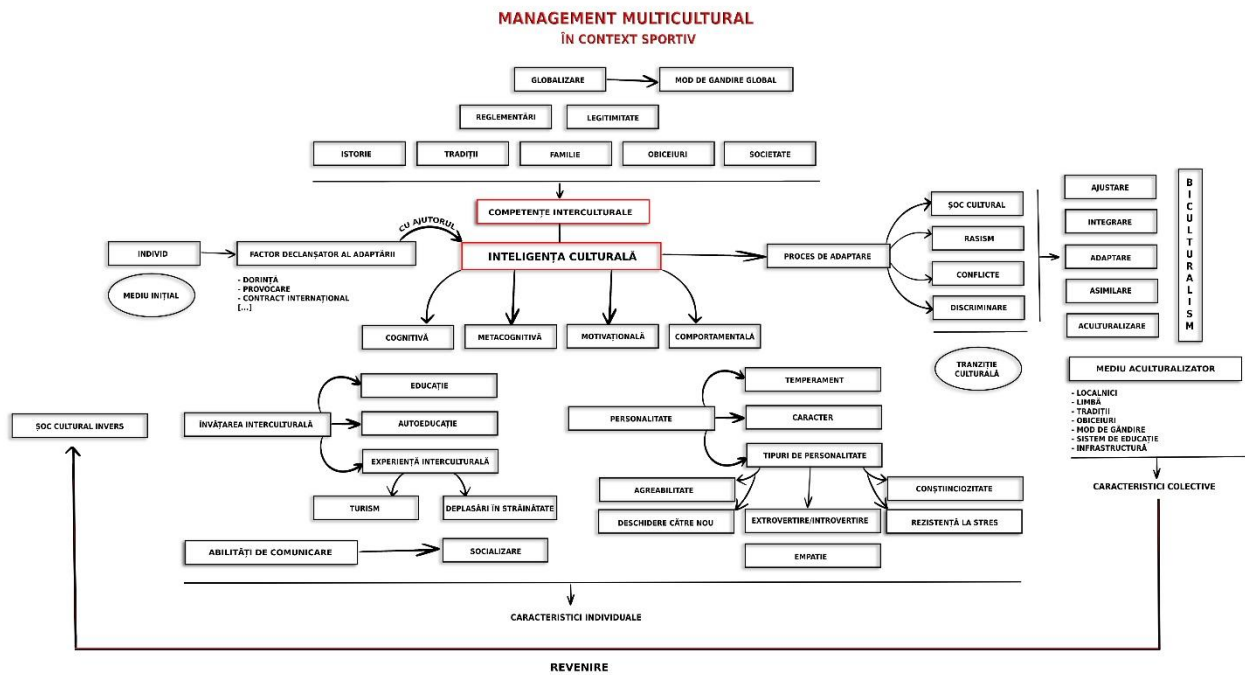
MANAGEMENT MULTICULTURAL
ÎN CONTEXT SPORTIV

GLOBALIZARE

MOD DE GANDIRE GLOBAL

REGLEMENTĂRI

LEGITIMITATE

ISTORIE

TRADIȚII

FAMILIE

OBICEIURI

SOCIETATE

COMPETENȚE INTERCULTURALE

CU AJUTORUL

INDIVID

FACTOR DECLANȘATOR AL ADAPTĂRII

- DORINȚĂ
- PROVOCARE
- CONTRACT INTERNAȚIONAL
[...]

MEDIU INIȚIAL

INTELIGENȚA CULTURALĂ

COGNITIVĂ

METACOGNITIVĂ

MOTIVAȚIONALĂ

COMPORTAMENTALĂ

PROCES DE ADAPTARE

ȘOC CULTURAL

RASISM

CONFLICTE

DISCRIMINARE

TRANZIȚIE CULTURALĂ

AJUSTARE

INTEGRARE

ADAPTARE

ASIMILARE

ACULTURALIZARE

BICULTURALISM

MEDIU ACULTURALIZATOR

- LOCALNICI
- LIMBĂ
- TRADIȚII
- OBICEIURI
- MOD DE GÂNDIRE
- SISTEM DE EDUCAȚIE
- INFRASTRUCTURĂ

CARACTERISTICI COLECTIVE

ȘOC CULTURAL INVERS

ÎNVĂȚAREA INTERCULTURALĂ

EDUCAȚIE

AUTOEDUCAȚIE

EXPERIENȚĂ INTERCULTURALĂ

TURISM

DEPLASĂRI ÎN STRĂINĂTATE

ABILITĂȚI DE COMUNICARE

SOCIALIZARE

PERSONALITATE

TEMPERAMENT

CARACTER

TIPURI DE PERSONALITATE

AGREABILITATE

DESCHIDERE CĂTRE NOU

EXTROVERTIRE/INTROVERTIRE

CONȘTIINCIOZITATE

REZISTENȚĂ LA STRES

EMPATIE

CARACTERISTICI INDIVIDUALE

REVENIRE